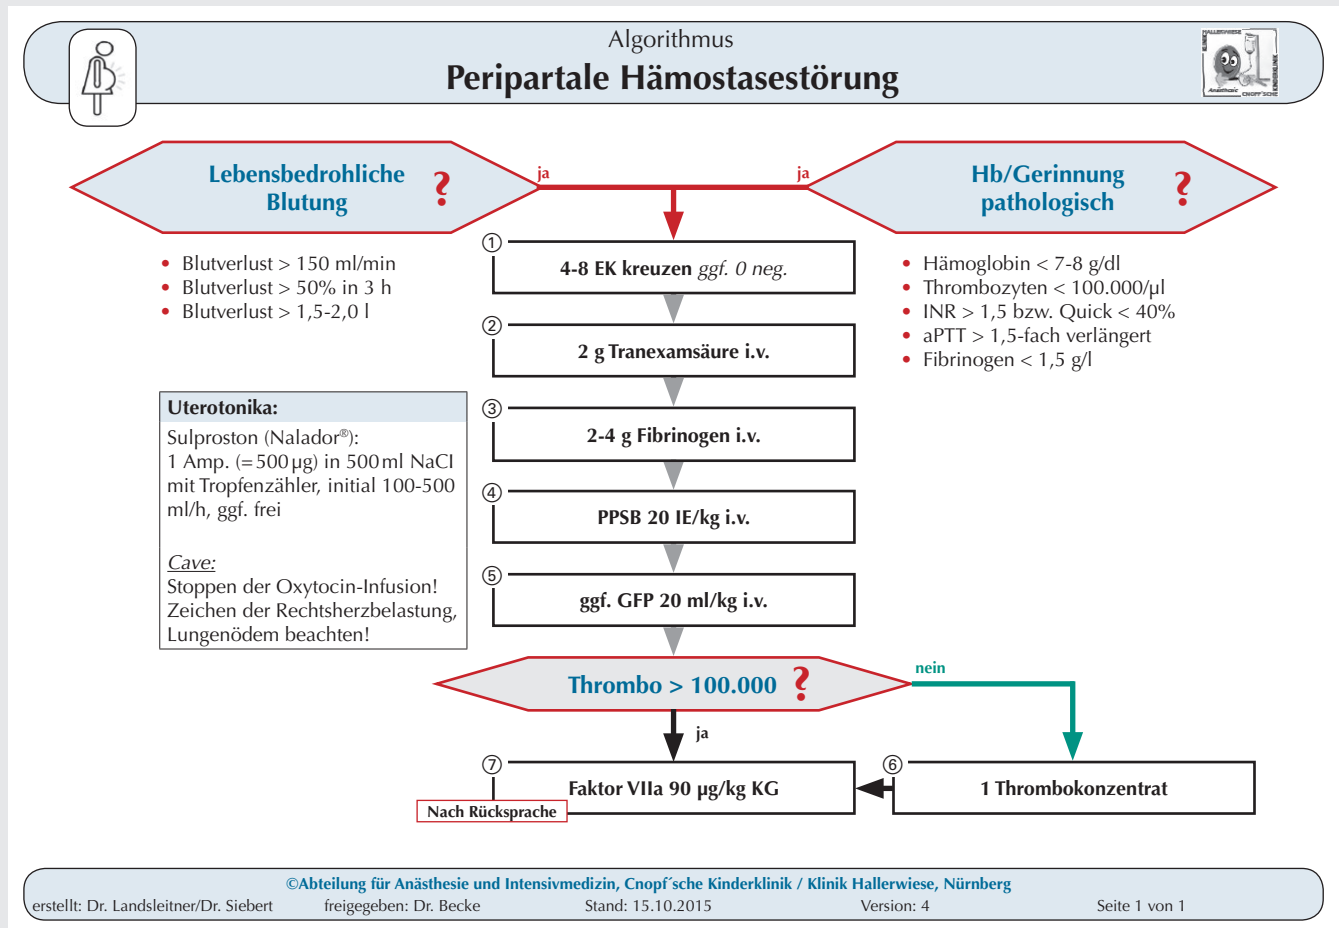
Algorithmus
**Peripartale Hämostasestörung**

HALLERWIESE
Anästhesie
CNOPF'SCHE

Lebensbedrohliche Blutung ?

ja

ja

Hb/Gerinnung pathologisch ?

- Blutverlust > 150 ml/min
- Blutverlust > 50% in 3 h
- Blutverlust > 1,5-2,0 l

- Hämoglobin < 7-8 g/dl
- Thrombozyten < 100.000/µl
- INR > 1,5 bzw. Quick < 40%
- aPTT > 1,5-fach verlängert
- Fibrinogen < 1,5 g/l

① 4-8 EK kreuzen *ggf. 0 neg.*

② 2 g Tranexamsäure i.v.

③ 2-4 g Fibrinogen i.v.

④ PPSB 20 IE/kg i.v.

⑤ ggf. GFP 20 ml/kg i.v.

**Uterotonika:**
Sulproston (Nalador®):
1 Amp. (=500 µg) in 500 ml NaCl mit Tropfenzähler, initial 100-500 ml/h, ggf. frei

*Cave:*
Stoppen der Oxytocin-Infusion!
Zeichen der Rechtsherzbelastung, Lungenödem beachten!

Thrombo > 100.000 ?

nein

ja

⑦ Faktor VIIa 90 µg/kg KG

Nach Rücksprache

⑥ 1 Thrombokonzentrat

©Abteilung für Anästhesie und Intensivmedizin, Cnopf´sche Kinderklinik / Klinik Hallerwiese, Nürnberg
erstellt: Dr. Landsleitner/Dr. Siebert freigegeben: Dr. Becke Stand: 15.10.2015 Version: 4 Seite 1 von 1